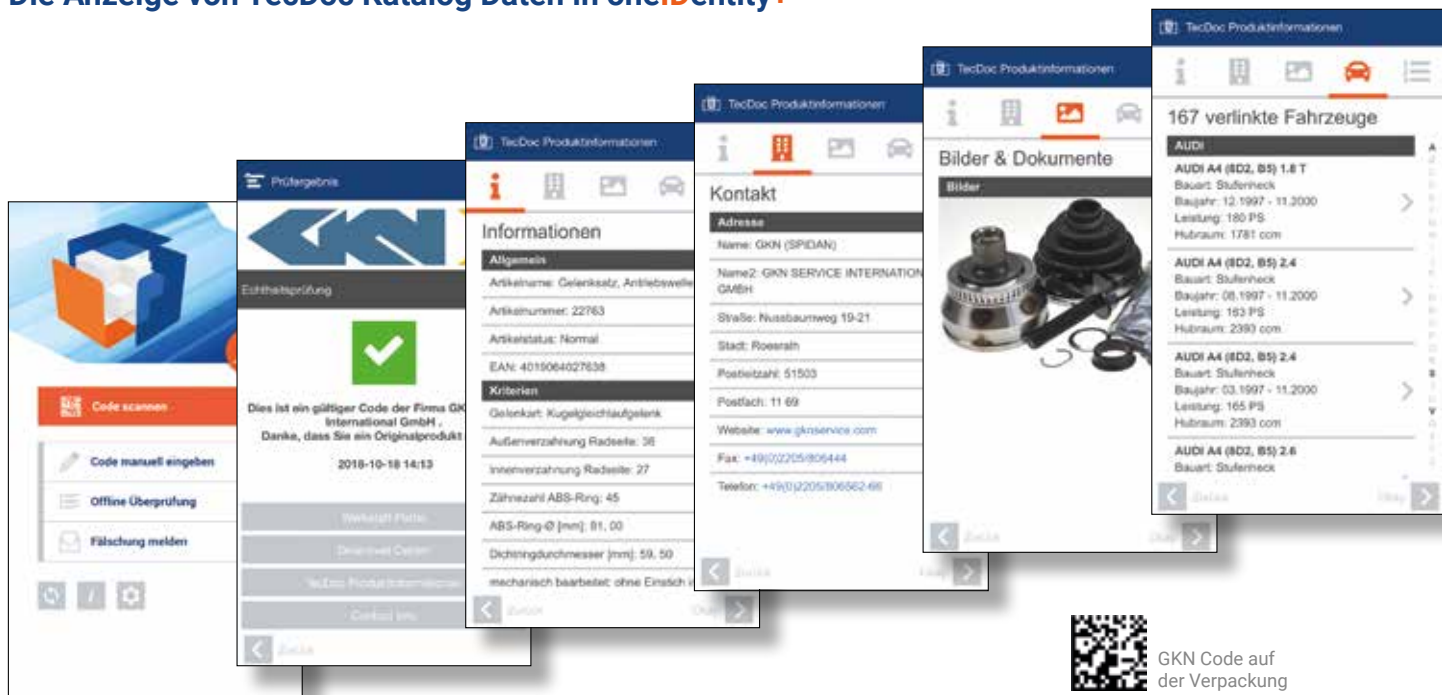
Die Anzeige von TecDoc Katalog Daten in oneIDentity+

Code scannen
Code manuell eingeben
Offline Überprüfung
Fälschung melden

Prüfergebnis
GKN
Echtheitsprüfung
Dies ist ein gültiger Code der Firma GKN International GmbH . Danke, dass Sie ein Originalprodukt
2018-10-18 14:13
Werkstatt Partner
Download Daten
TecDoc Produktinformationen
Contact Info
Zurück

TecDoc Produktinformationen
Informationen
Allgemein
Artikelname: Gelenksatz, Antriebswelle
Artikelnummer: 22763
Artikelstatus: Normal
EAN: 4010064027638
Kriterien
Gelenkart: Kugelgleichlaufgelenk
Außenverzahnung Radseite: 36
Innenverzahnung Radseite: 27
Zähnezahl ABS-Ring: 45
ABS-Ring-Ø [mm]: 81, 00
Dichtringdurchmesser [mm]: 59, 50
mechanisch bearbeitet: ohne Einstich
Zurück
Oben

TecDoc Produktinformationen
Kontakt
Adresse
Name: GKN (SPIDAN)
Name2: GKN SERVICE INTERNATIONAL GMBH
Straße: Nussbaumweg 19-21
Stadt: Roesrath
Postleitzahl: 51503
Postfach: 11 69
Website: www.gknservice.com
Fax: +49(0)2205/806444
Telefon: +49(0)2205/806562-66
Zurück
Hilfe

TecDoc Produktinformationen
Bilder & Dokumente
Bilder
Zurück
Oben

TecDoc Produktinformationen
167 verlinkte Fahrzeuge
AUDI
AUDI A4 (8D2, B5) 1.8 T
Bauart: Stufenheck
Baujahr: 12.1997 - 11.2000
Leistung: 180 PS
Hubraum: 1781 ccm
AUDI A4 (8D2, B5) 2.4
Bauart: Stufenheck
Baujahr: 08.1997 - 11.2000
Leistung: 163 PS
Hubraum: 2393 ccm
AUDI A4 (8D2, B5) 2.4
Bauart: Stufenheck
Baujahr: 03.1997 - 11.2000
Leistung: 165 PS
Hubraum: 2393 ccm
AUDI A4 (8D2, B5) 2.6
Bauart: Stufenheck
Zurück
Oben

GKN Code auf der Verpackung